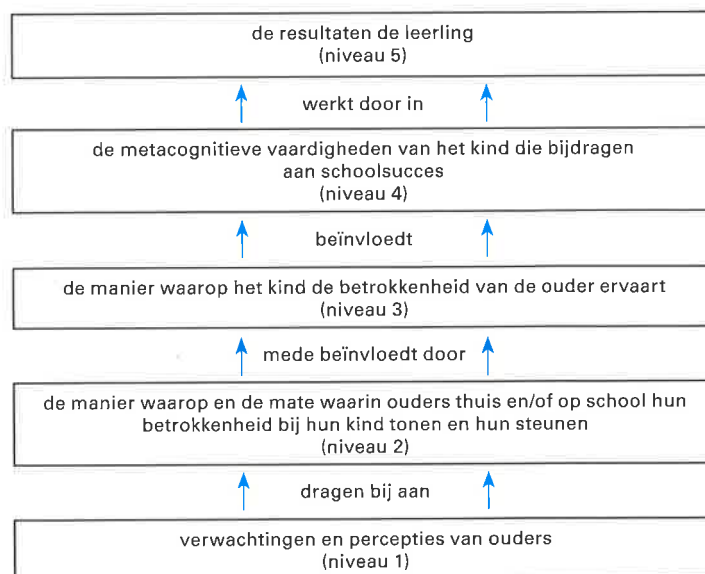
de resultaten de leerling
(niveau 5)

werkt door in

de metacognitieve vaardigheden van het kind die bijdragen aan schoolsucces
(niveau 4)

beïnvloedt

de manier waarop het kind de betrokkenheid van de ouder ervaart
(niveau 3)

mede beïnvloedt door

de manier waarop en de mate waarin ouders thuis en/of op school hun betrokkenheid bij hun kind tonen en hun steunen
(niveau 2)

dragen bij aan

verwachtingen en percepties van ouders
(niveau 1)